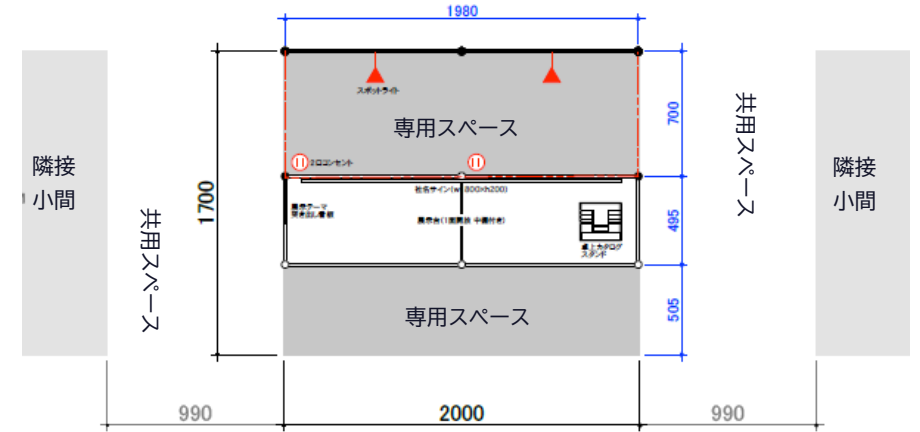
1980

隣接
小間

1700

共用スペース

スポットライト

専用スペース

2口コンセント

社名サイン(w1800×h200)

展示テーマ
開き出し看板

展示台(1面開放 中棚付き)

卓上カタログ
スタンド

専用スペース

700

495

505

共用スペース

隣接
小間

990

2000

990